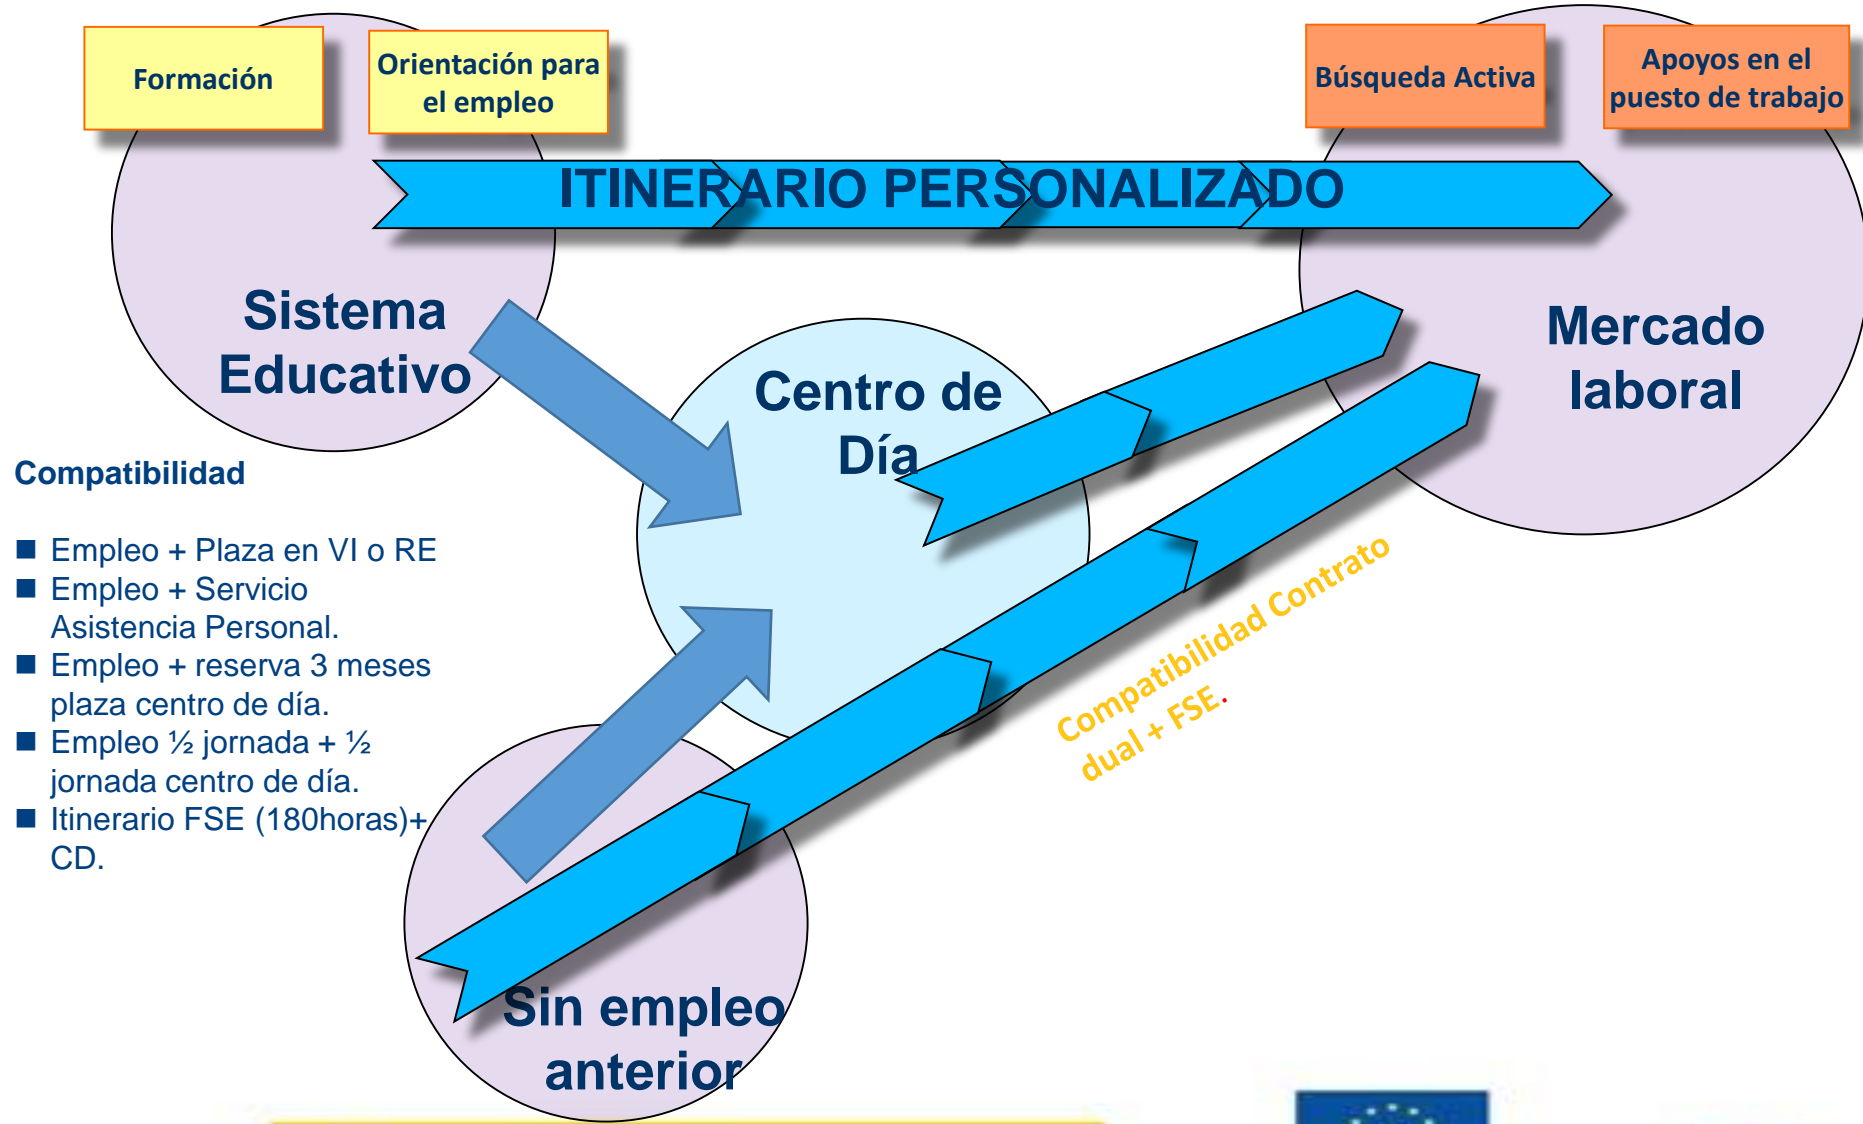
Formación

Orientación para el empleo

Búsqueda Activa

Apoyos en el puesto de trabajo

ITINERARIO PERSONALIZADO

Sistema Educativo

Mercado laboral

Centro de Día

Compatibilidad

■ Empleo + Plaza en VI o RE
■ Empleo + Servicio Asistencia Personal.
■ Empleo + reserva 3 meses plaza centro de día.
■ Empleo ½ jornada + ½ jornada centro de día.
■ Itinerario FSE (180horas)+ CD.

Compatibilidad Contrato dual + FSE.

Sin empleo anterior